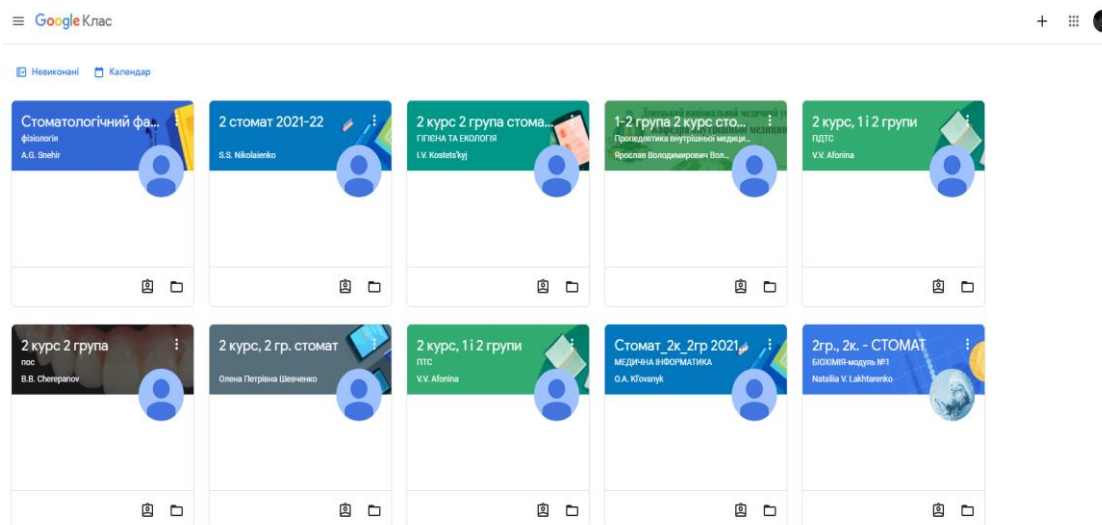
Google Клас

Невиконані Календар

Стоматологічний фа...
фізіологія
A.G. Snehir

2 стомат 2021-22
S.S. Nikolaienko

2 курс 2 група стома...
ГІГІЄНА ТА ЕКОЛОГІЯ
I.V. Kostets'kyj

1-2 група 2 курс сто...
Пропедевтика внутрішньої медици...
Ярослав Володимирович Вол...

2 курс, 1 і 2 групи
ПДТС
V.V. Afonina

2 курс 2 група
пос
B.B. Cherepanov

2 курс, 2 гр. стомат
Олена Петрівна Шевченко

2 курс, 1 і 2 групи
ПТС
V.V. Afonina

Стомат_2к_2гр 2021
МЕДИЧНА ІНФОРМАТИКА
O.A. Kl'ovanyk

2гр., 2к. - СТОМАТ
БІОХІМІЯ-модуль №1
Nataliia V. Lakhtarenko